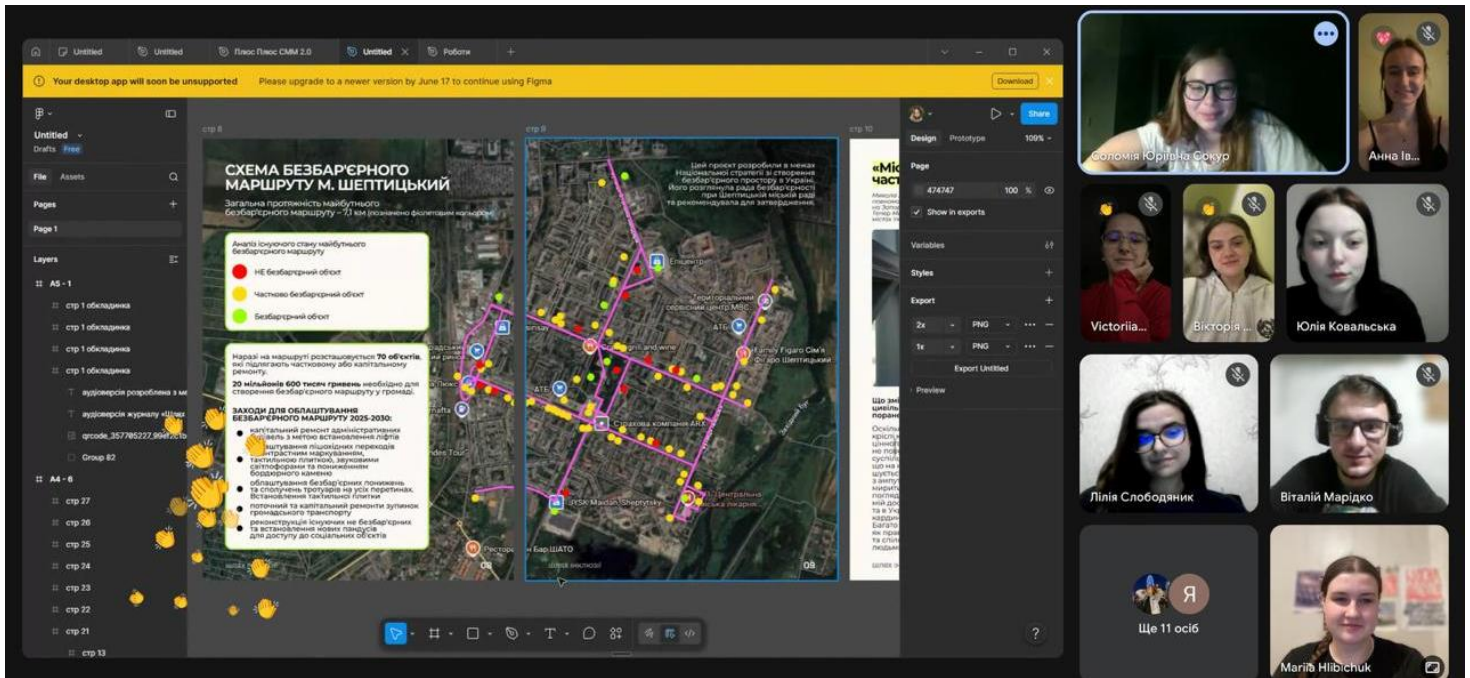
Untitled Untitled Плюс Плюс СММ 2.0 Untitled Роботи

Your desktop app will soon be unsupported Please upgrade to a newer version by June 17 to continue using Figma Download

Untitled
Drafts Free

File Assets

Pages
Page 1

Layers
A5 - 1
стр 1 обкладинка
стр 1 обкладинка
стр 1 обкладинка
стр 1 обкладинка
аудіоверсія розроблена з ме
аудіоверсія журналу «Шлях
qrcode_357705227_99ef2c1b
Group 82
A4 - 6
стр 27
стр 26
стр 25
стр 24
стр 23
стр 22
стр 21
стр 13

стр 8 стр 9 стр 10

СХЕМА БЕЗБАР'ЄРНОГО МАРШРУТУ М. ШЕПТИЦЬКИЙ
Загальна протяжність майбутнього безбар'єрного маршруту – 7,1 км (позначено фіолетовим кольором)

Аналіз існуючого стану майбутнього безбар'єрного маршруту
НЕ безбар'єрний об'єкт
Частково безбар'єрний об'єкт
Безбар'єрний об'єкт

Наразі на маршруті розташовується 70 об'єктів, які підлягають частковому або капітальному ремонту.
20 мільйонів 600 тисяч гривень необхідно для створення безбар'єрного маршруту у громаді.

ЗАХОДИ ДЛЯ ОБЛАШТУВАННЯ БЕЗБАР'ЄРНОГО МАРШРУТУ 2025-2030:
капітальний ремонт адміністративних будівель з метою встановлення ліфтів
облаштування пішохідних переходів контрастним маркуванням, тактильною плиткою, звуковими світлофорами та пониженням бордюрного каменю
облаштування безбар'єрних пониження та сполучень тротуарів на усіх перетинах. Встановлення тактильної плитки
поточний та капітальний ремонти зупинок громадського транспорту
реконструкція існуючих не безбар'єрних та встановлення нових пандусів для доступу до соціальних об'єктів

Цей проєкт розробили в межах Національної стратегії зі створення безбар'єрного простору в Україні. Його розглянула рада безбар'єрності при Шептицькій міській раді та рекомендувала для затвердження.

Епіцентр
Територіальний сервісний центр МВС
АТБ
Family Figaro Сім'я
АТБ
Страхова компанія АНХ
JYSK Maidan Sheptytsky
Центральна міська лікарня
Ресторан Бар ШАТО
Західний Буг
ШЛЯХ ЗМІН
08 09

Design Prototype 100%
Page
474747 100 %
Show in exports
Variables
Styles
Export
2x PNG
1x PNG
Export Untitled
Preview
Share

Соломія Юріївна Сокур
Анна Ів...
Victoriia...
Вікторія ...
Юлія Ковальська
Лілія Слободяник
Віталій Марідко
Я
Ще 11 осіб
Mariia Hlibichuk